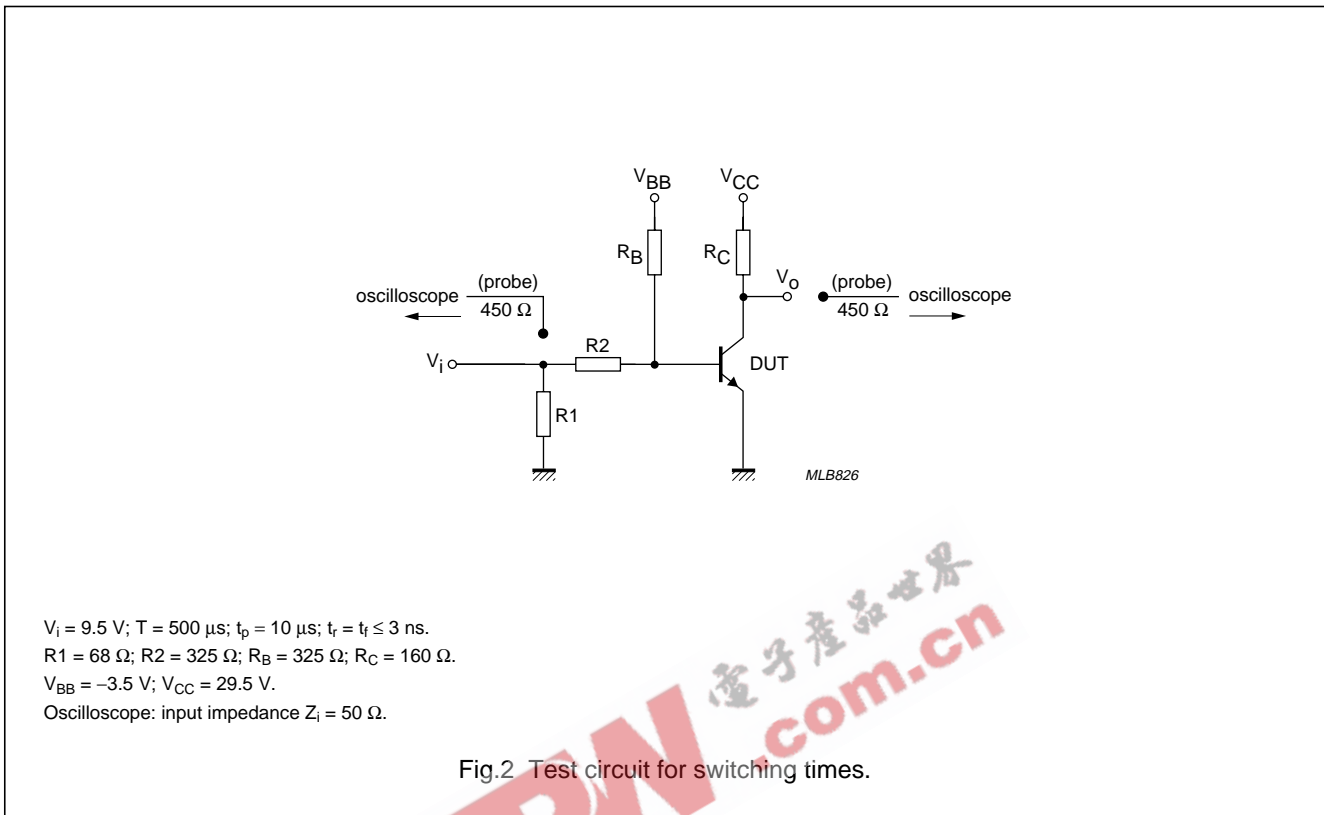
$V_{BB}$

$V_{CC}$

$R_B$

$R_C$

$V_o$

(probe)

450 Ω

oscilloscope

(probe)

450 Ω

oscilloscope

$V_i$

R2

DUT

R1

MLB826

$V_i$ = 9.5 V; T = 500 µs; $t_p$ = 10 µs; $t_r$ = $t_f$ ≤ 3 ns.
R1 = 68 Ω; R2 = 325 Ω; $R_B$ = 325 Ω; $R_C$ = 160 Ω.
$V_{BB}$ = −3.5 V; $V_{CC}$ = 29.5 V.
Oscilloscope: input impedance $Z_i$ = 50 Ω.

电子产品世界

.com.cn

Fig.2 Test circuit for switching times.